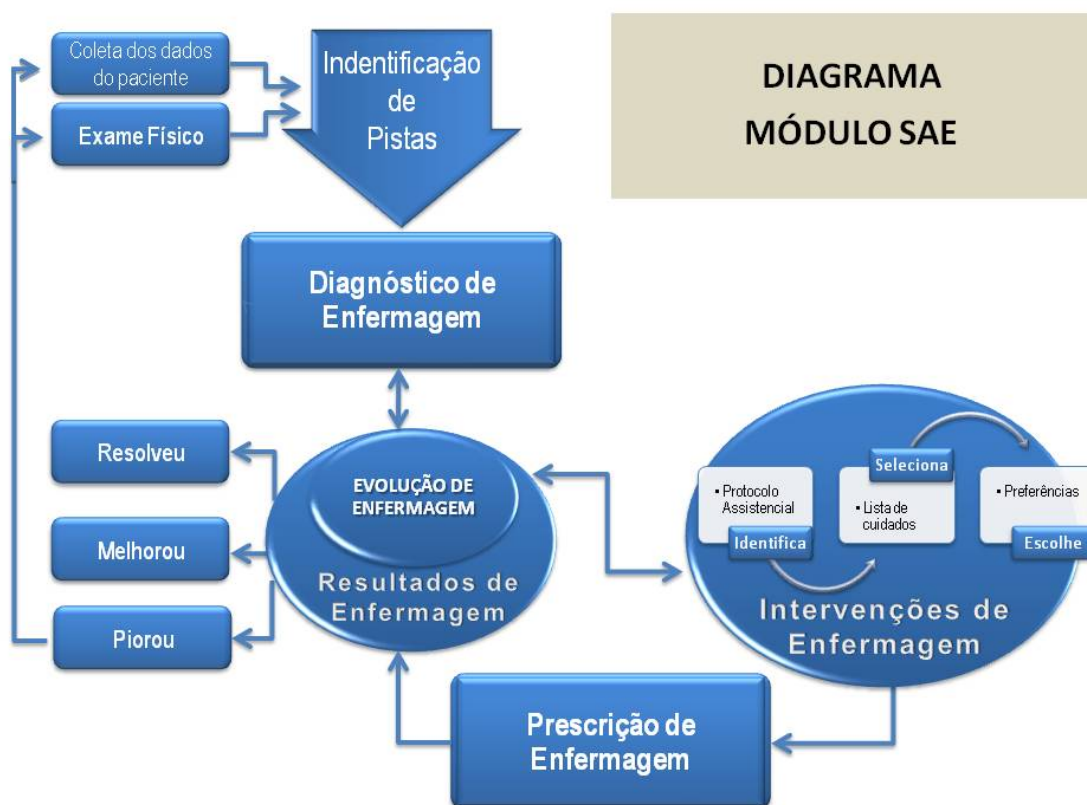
DIAGRAMA
MÓDULO SAE

Coleta dos dados do paciente

Exame Físico

Indentificação de Pistas

Diagnóstico de Enfermagem

Resolveu

Melhorou

Piorou

EVOLUÇÃO DE ENFERMAGEM

Resultados de Enfermagem

• Protocolo Assistencial

Identifica

Seleciona

• Lista de cuidados

• Preferências

Escolhe

Intervenções de Enfermagem

Prescrição de Enfermagem